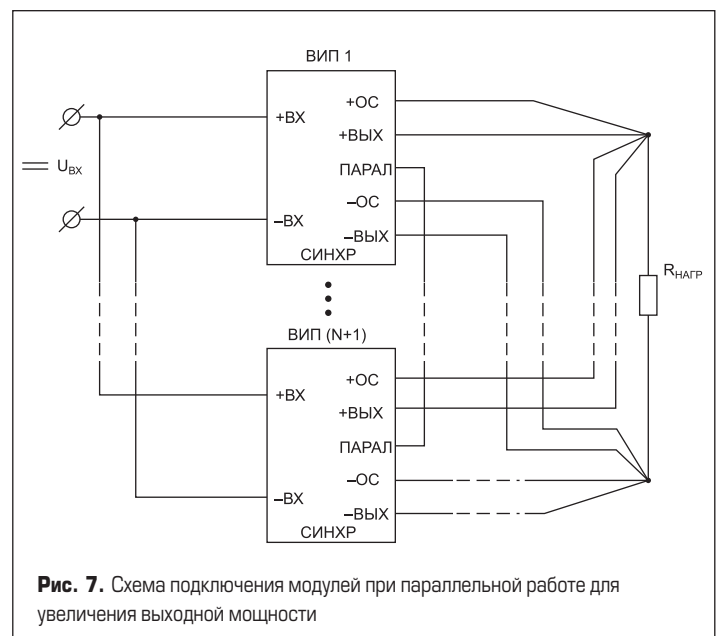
ВИП 1

+ВХ

+ОС

+ВЫХ

ПАРАЛ

–ОС

–ВХ

–ВЫХ

СИНХР

$=$ $U_{ВХ}$

$R_{НАГР}$

ВИП (N+1)

+ВХ

+ОС

+ВЫХ

ПАРАЛ

–ОС

–ВХ

–ВЫХ

СИНХР

**Рис. 7.** Схема подключения модулей при параллельной работе для увеличения выходной мощности